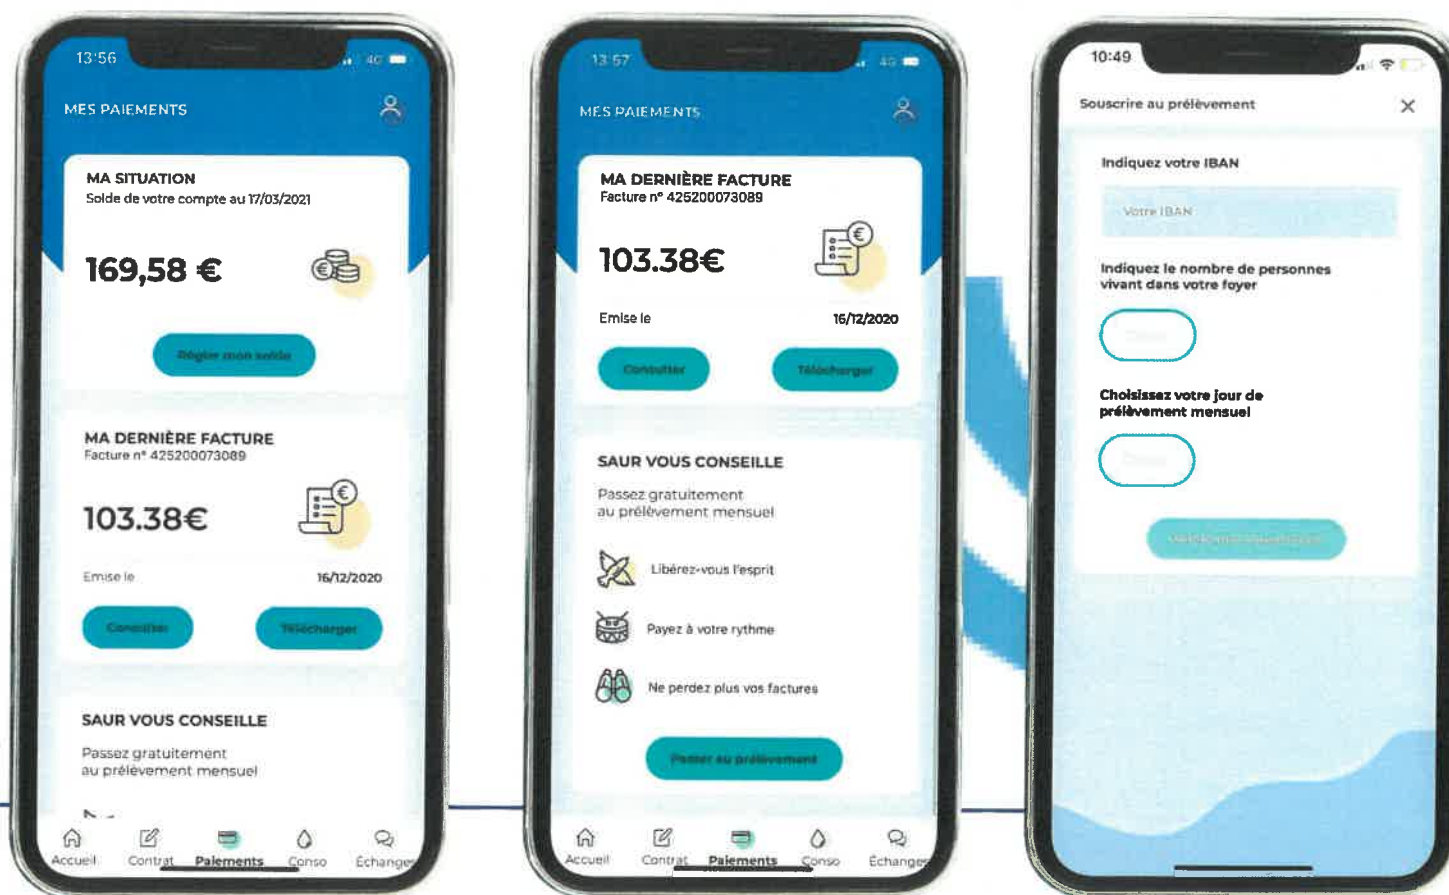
13:56

MES PAIEMENTS

MA SITUATION
Solde de votre compte au 17/03/2021

169,58 €

Régler mon solde

MA DERNIÈRE FACTURE
Facture n° 425200073089

103.38€

Emise le 16/12/2020

Consulter Télécharger

SAUR VOUS CONSEILLE
Passez gratuitement au prélèvement mensuel

Accueil Contrat Paiements Conso Échanges

13:57

MES PAIEMENTS

MA DERNIÈRE FACTURE
Facture n° 425200073089

103.38€

Emise le 16/12/2020

Consulter Télécharger

SAUR VOUS CONSEILLE
Passez gratuitement au prélèvement mensuel

Libérez-vous l'esprit

Payez à votre rythme

Ne perdez plus vos factures

Passer au prélèvement

Accueil Contrat Paiements Conso Échanges

10:49

Souscrire au prélèvement

Indiquez votre IBAN

Votre IBAN

Indiquez le nombre de personnes vivant dans votre foyer

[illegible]

Choisissez votre jour de prélèvement mensuel

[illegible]

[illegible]